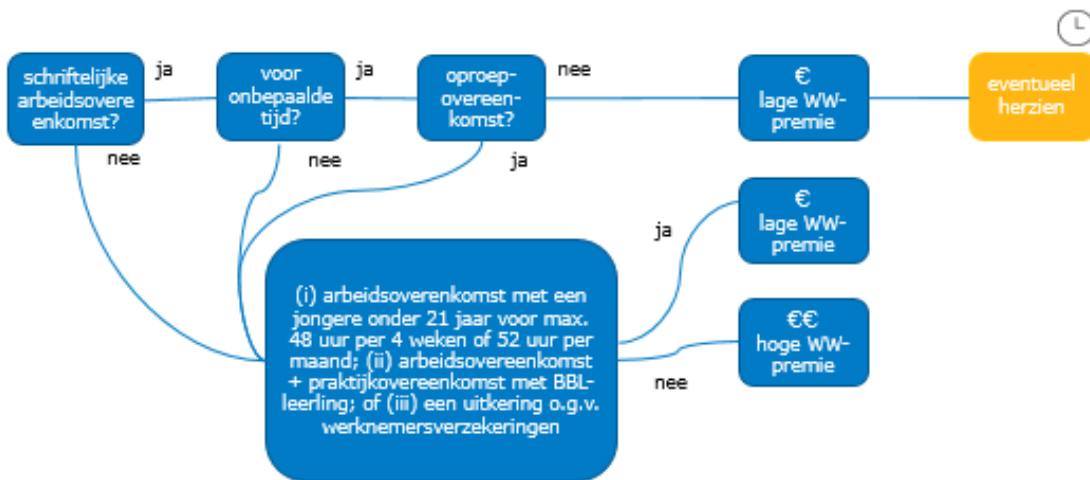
schriftelijke arbeidsovere enkomst?

ja

voor onbepaalde tijd?

ja

oproep-overeen-komst?

nee

€ lage WW-premie

eventueel herzien

nee

nee

ja

€ lage WW-premie

ja

(i) arbeidsoverenkomst met een jongere onder 21 jaar voor max. 48 uur per 4 weken of 52 uur per maand; (ii) arbeidsovereenkomst + praktijkovereenkomst met BBL-leerling; of (iii) een uitkering o.g.v. werknemersverzekeringen

€€ hoge WW-premie

nee